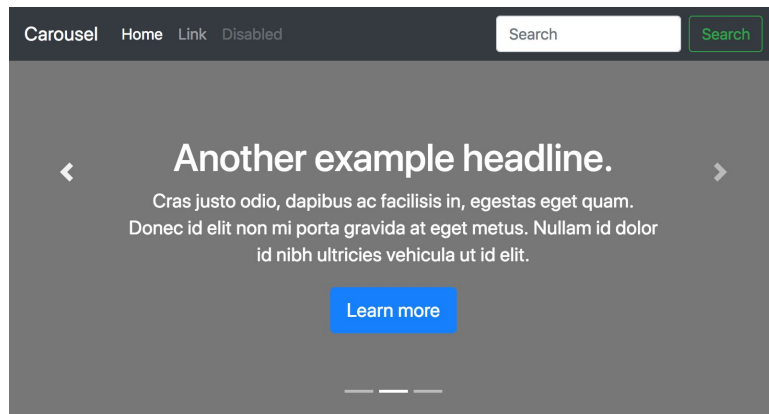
Carousel Home Link Disabled

Search

Search

Another example headline.

Cras justo odio, dapibus ac facilisis in, egestas eget quam. Donec id elit non mi porta gravida at eget metus. Nullam id dolor id nibh ultricies vehicula ut id elit.

Learn more